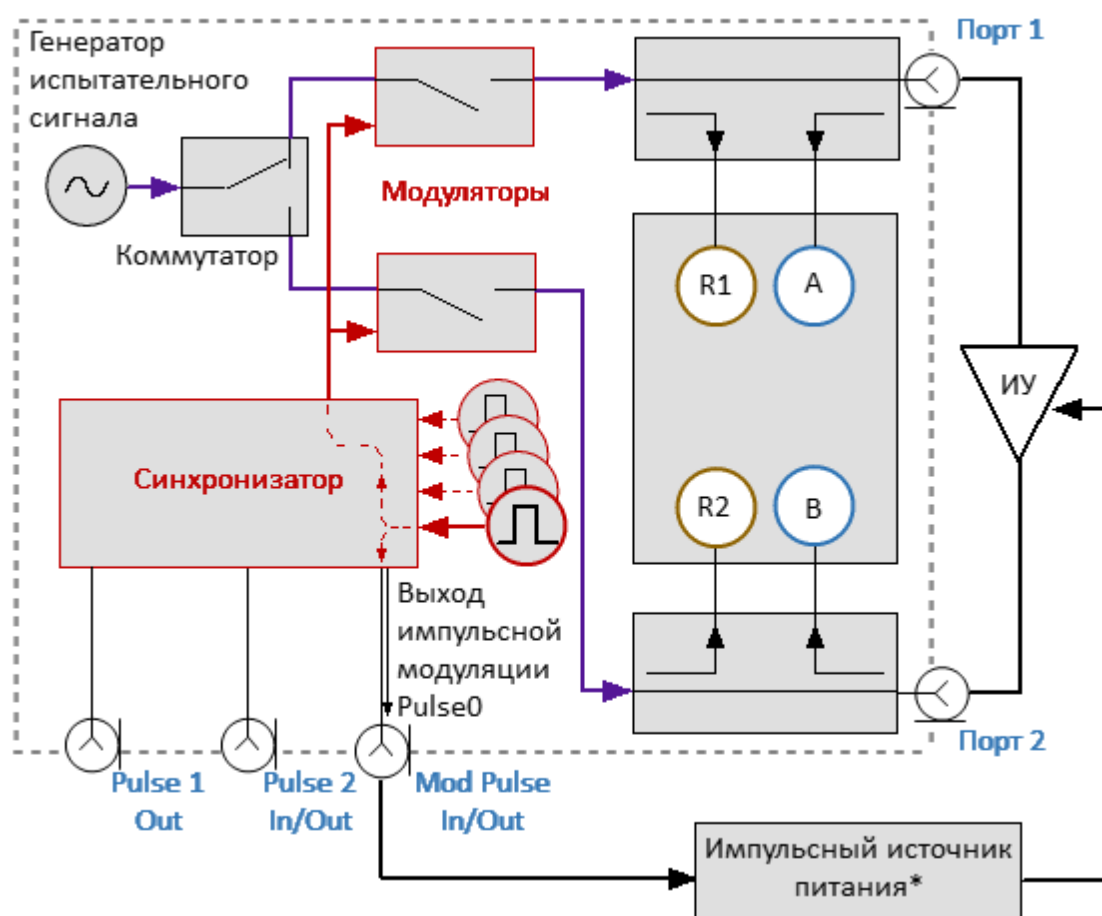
Генератор испытательного сигнала

Порт 1

Модуляторы

Коммутатор

R1

A

ИУ

Синхронизатор

R2

B

Выход импульсной модуляции Pulse0

Порт 2

Pulse 1 Out

Pulse 2 In/Out

Mod Pulse In/Out

Импульсный источник питания*